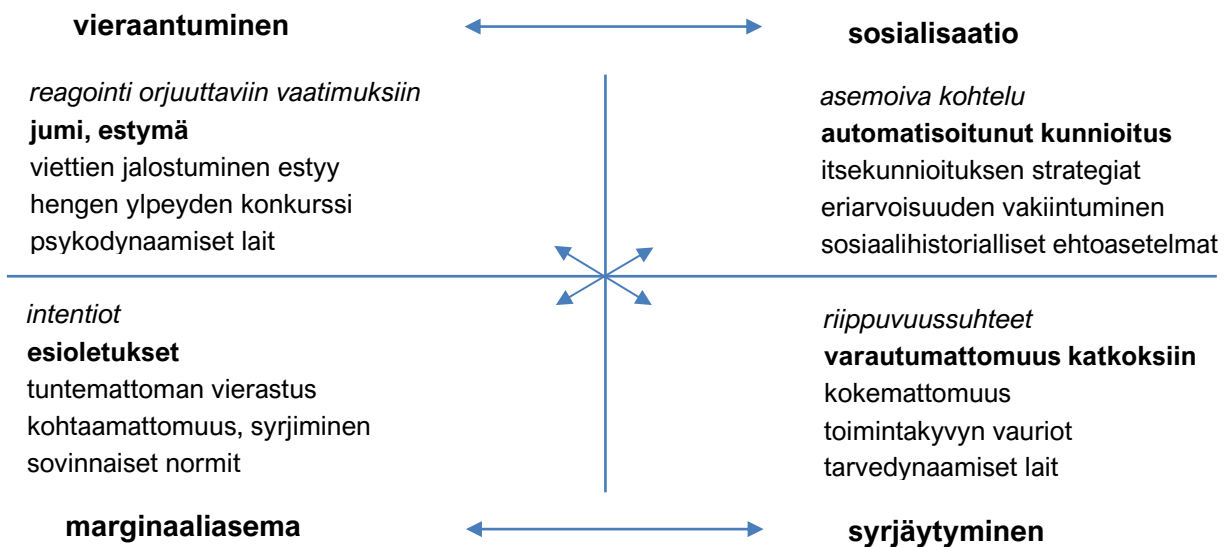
vieraantuminen

sosialisaatio

reagointi orjuuttaviin vaatimuksiin
jumi, estymä
viettien jalostuminen estyy
hengen ylpeyden konkurssi
psykodynaamiset lait

asemoiva kohtelu
automatisoitunut kunnioitus
itsekunnioituksen strategiat
eriarvoisuuden vakiintuminen
sosiaalihistorialliset ehtoasetelmat

intentiot
esioletukset
tuntemattoman vierastus
kohtaamattomuus, syrjiminen
sovinnaiset normit

riippuvuussuhteet
varautumattomuus katkoksiin
kokemattomuus
toimintakyvyn vauriot
tarvedynaamiset lait

marginaaliasema

syrjäytyminen